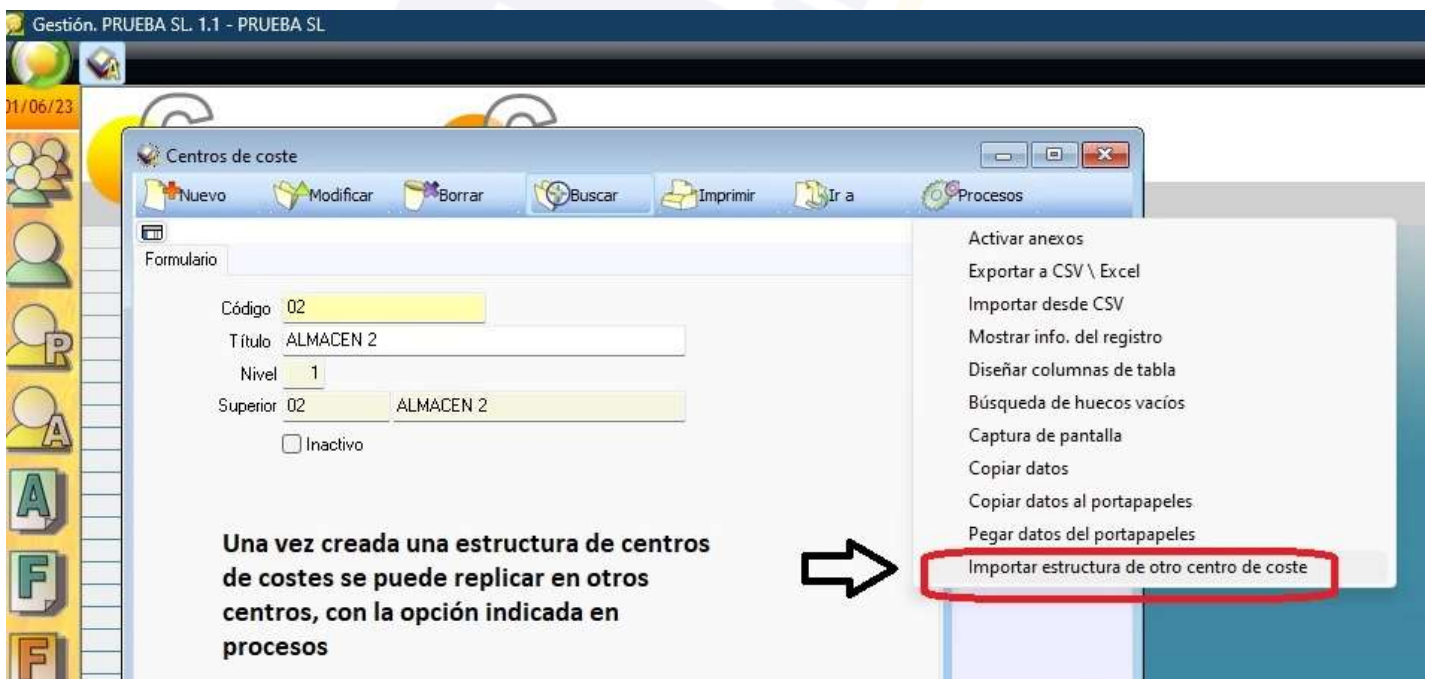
Gestión. PRUEBA SL. 1.1 - PRUEBA SL

01/06/23

Centros de coste

Nuevo Modificar Borrar Buscar Imprimir Ir a Procesos

Formulario

Código 02
Título ALMACEN 2
Nivel 1
Superior 02 ALMACEN 2
Inactivo

Activar anexos
Exportar a CSV \ Excel
Importar desde CSV
Mostrar info. del registro
Diseñar columnas de tabla
Búsqueda de huecos vacíos
Captura de pantalla
Copiar datos
Copiar datos al portapapeles
Pegar datos del portapapeles
Importar estructura de otro centro de coste

Una vez creada una estructura de centros de costes se puede replicar en otros centros, con la opción indicada en procesos